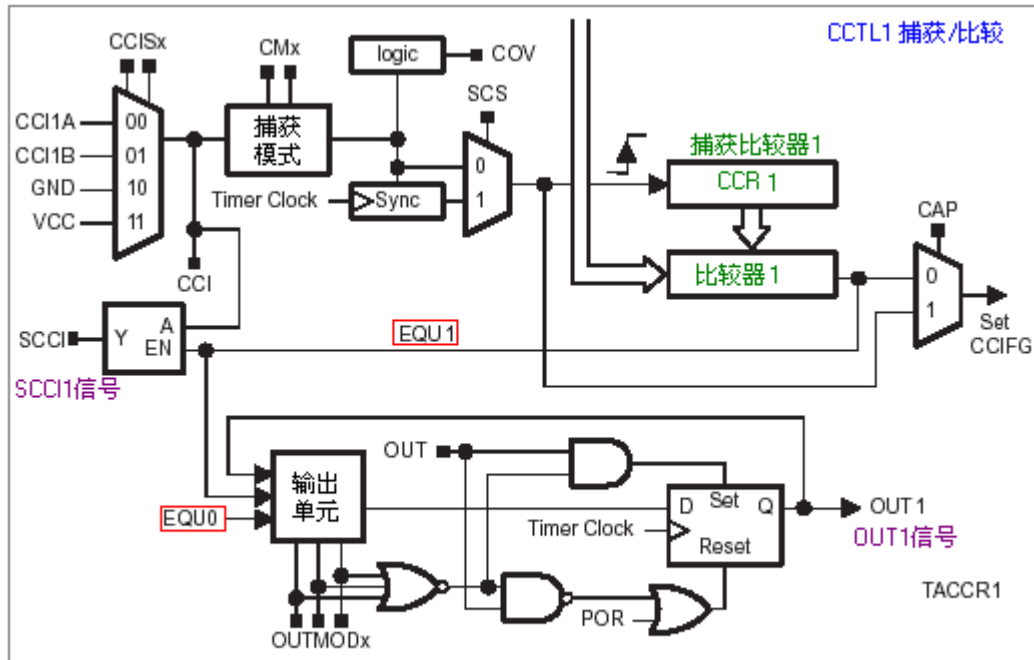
CCTL1 捕获/比较

CCISx
CMx
logic
COV
SCS
CCI1A
00
CCI1B
01
GND
10
VCC
11
捕获
模式
0
1
Timer Clock
Sync
捕获比较器1
CCR 1
CAP
比较器1
0
1
Set
CCIFG
CCI
SCCI
Y
A
EN
SCCI1信号
EQU 1
OUT
输出
单元
D
Set
Q
OUT 1
EQU0
Timer Clock
Reset
OUT1信号
TACCR1
POR
OUTMODx